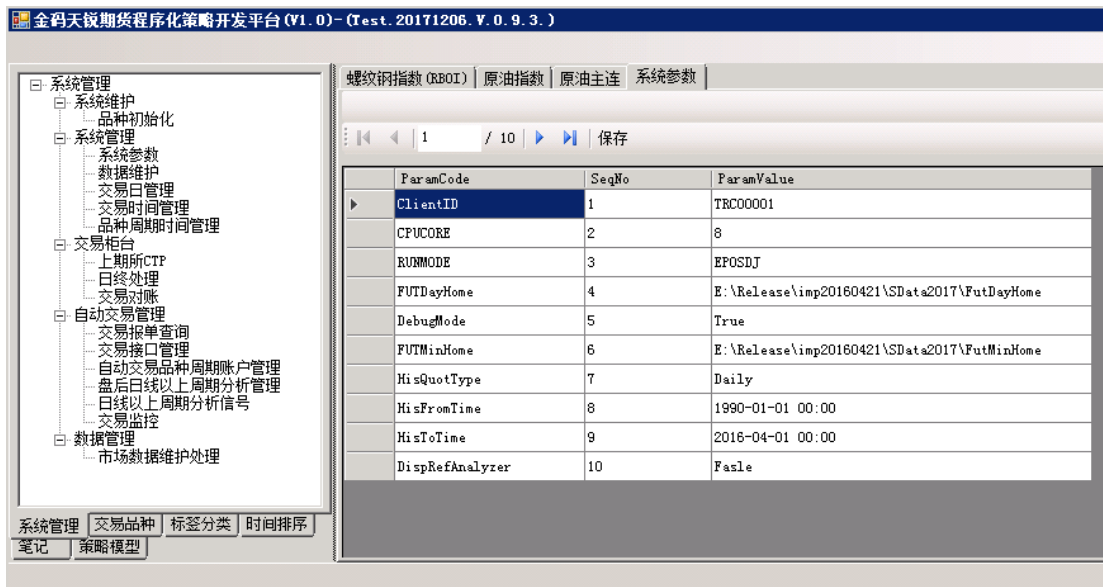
金码天锐期货程序化策略开发平台(V1.0)-(Test.20171206.V.0.9.3.)

⊟ 系统管理
⊟ 系统维护
品种初始化
⊟ 系统管理
系统参数
数据维护
交易日管理
交易时间管理
品种周期时间管理
⊟ 交易柜台
上期所CTP
日终处理
交易对账
⊟ 自动交易管理
交易报单查询
交易接口管理
自动交易品种周期账户管理
盘后日线以上周期分析管理
日线以上周期分析信号
交易监控
⊟ 数据管理
市场数据维护处理

系统管理 | 交易品种 | 标签分类 | 时间排序
笔记 | 策略模型

螺纹钢指数(RBOI) | 原油指数 | 原油主连 | 系统参数

1 / 10 保存

| ParamCode | SeqNo | ParamValue |
|---|---|---|
| ClientID | 1 | TRC00001 |
| CPUCORE | 2 | 8 |
| RUNMODE | 3 | EPOSDJ |
| FUTDayHome | 4 | E:\Release\imp20160421\SData2017\FutDayHome |
| DebugMode | 5 | True |
| FUTMinHome | 6 | E:\Release\imp20160421\SData2017\FutMinHome |
| HisQuotType | 7 | Daily |
| HisFromTime | 8 | 1990-01-01 00:00 |
| HisToTime | 9 | 2016-04-01 00:00 |
| DispRefAnalyzer | 10 | Fasle |